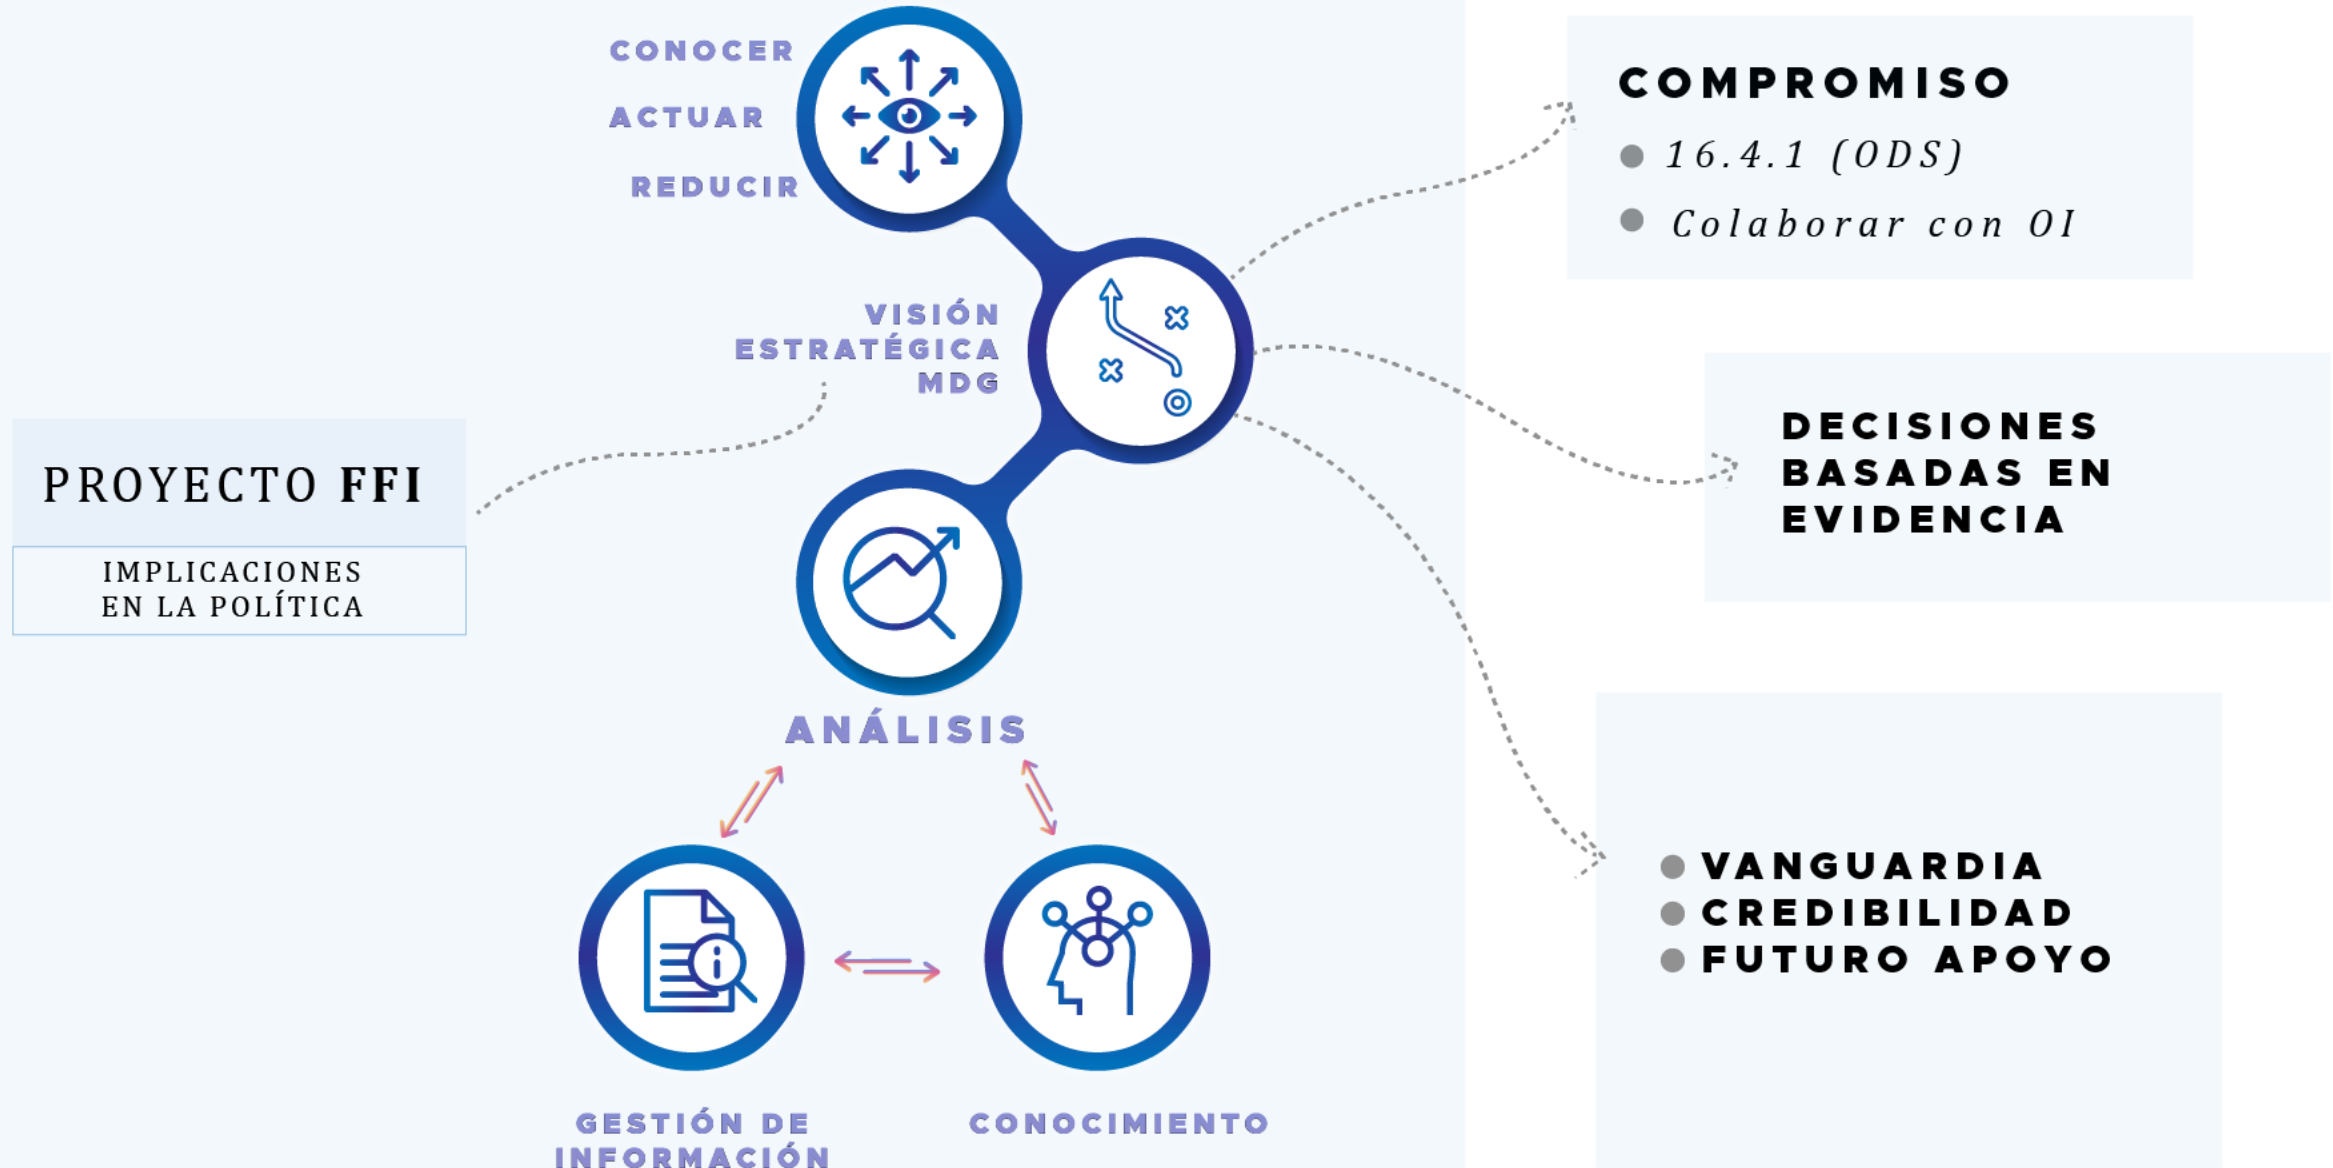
CONOCER
ACTUAR
REDUCIR

VISIÓN ESTRATÉGICA MDG

PROYECTO FFI

IMPLICACIONES EN LA POLÍTICA

ANÁLISIS

GESTIÓN DE INFORMACIÓN

CONOCIMIENTO

COMPROMISO
● 16.4.1 (ODS)
● Colaborar con OI

DECISIONES BASADAS EN EVIDENCIA

● VANGUARDIA
● CREDIBILIDAD
● FUTURO APOYO